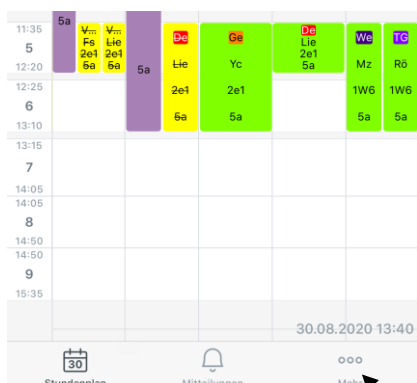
5a

11:35
5
12:20

V...
Fs
2e1
5a

V...
Lie
2e1
5a

5a

De
Lie
2e1
5a

Ge
Yc
2e1
5a

De
Lie
2e1
5a

We
Mz
1W6
5a

TG
Rö
1W6
5a

12:25
6
13:10

13:15
7
14:05

14:05
8
14:50

14:50
9
15:35

30.08.2020 13:40

30
Stundenplan

Mitteilungen

Mehr